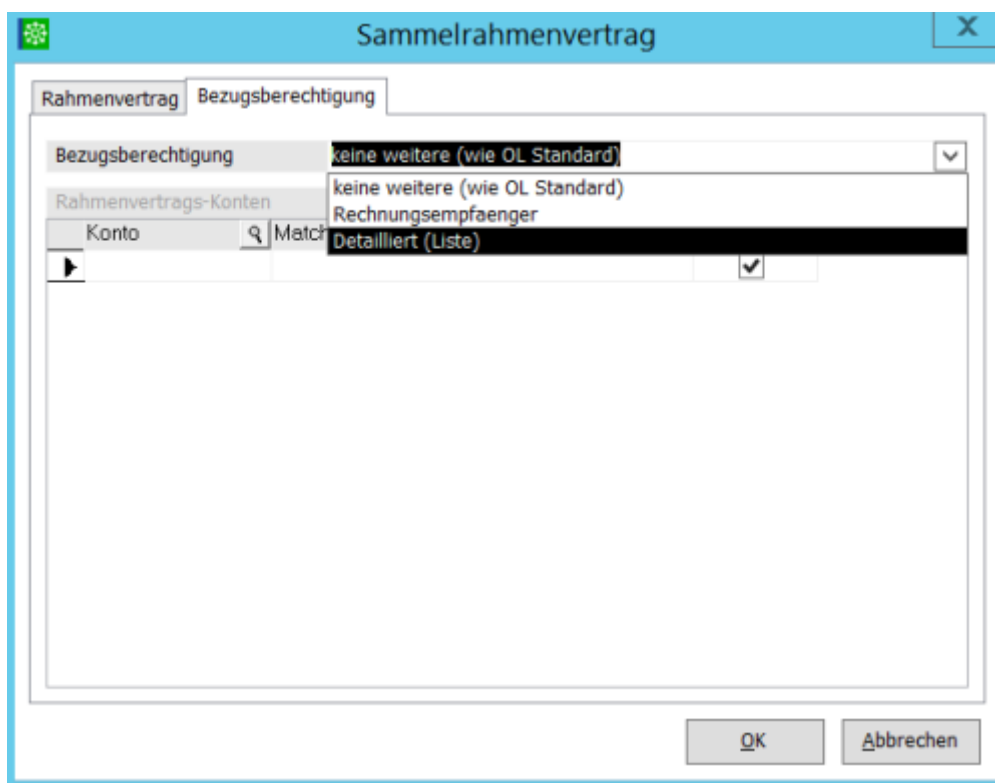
Sammelrahmenvertrag

X

Rahmenvertrag

Bezugsberechtigung

Bezugsberechtigung

keine weitere (wie OL Standard)

Rahmenvertrags-Konten

Konto

Match

keine weitere (wie OL Standard)

Rechnungsempfaenger

Detailliert (Liste)

OK

Abbrechen